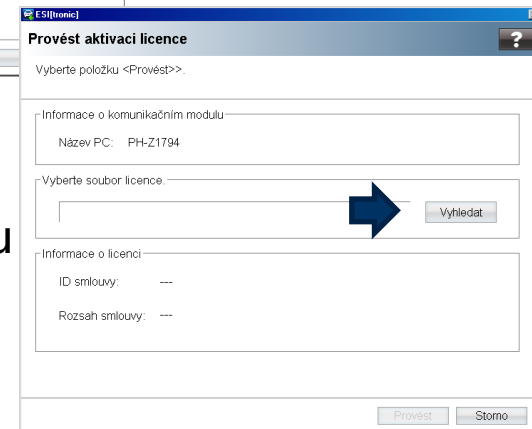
ESI[tronic]

Provést aktivaci licence

?

Vyberte položku <Provést>>.

Informace o komunikačním modulu

Název PC: PH-Z1794

Vyberte soubor licence.

Vyhledat

u

Informace o licenci

ID smlouvy: ---

Rozsah smlouvy: ---

Provést

Storno